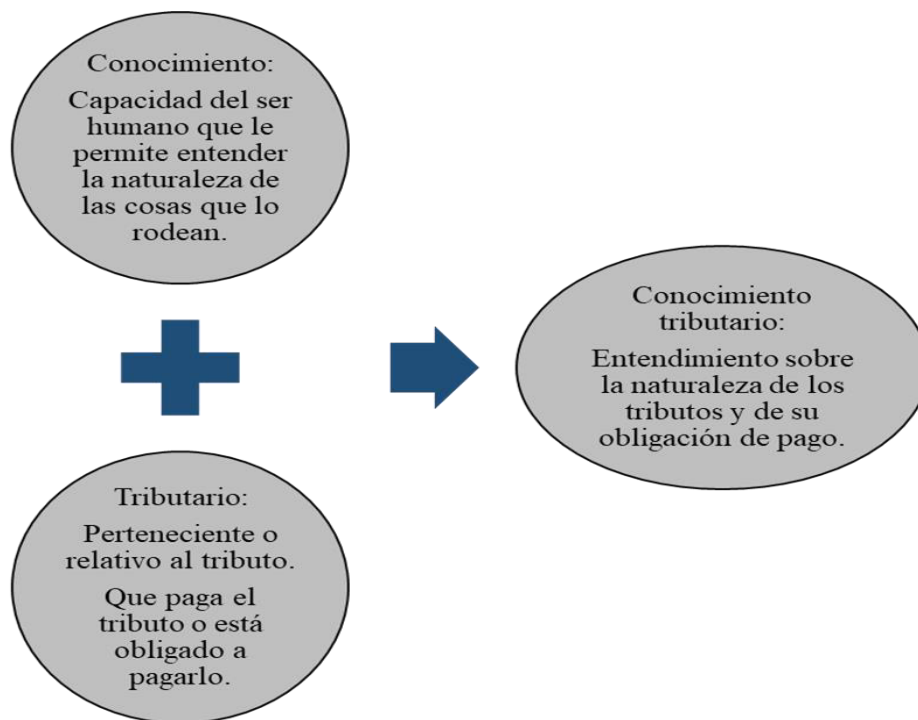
Conocimiento:

Capacidad del ser humano que le permite entender la naturaleza de las cosas que lo rodean.

Tributario:

Perteneciente o relativo al tributo.

Que paga el tributo o está obligado a pagarlo.

Conocimiento tributario:

Entendimiento sobre la naturaleza de los tributos y de su obligación de pago.